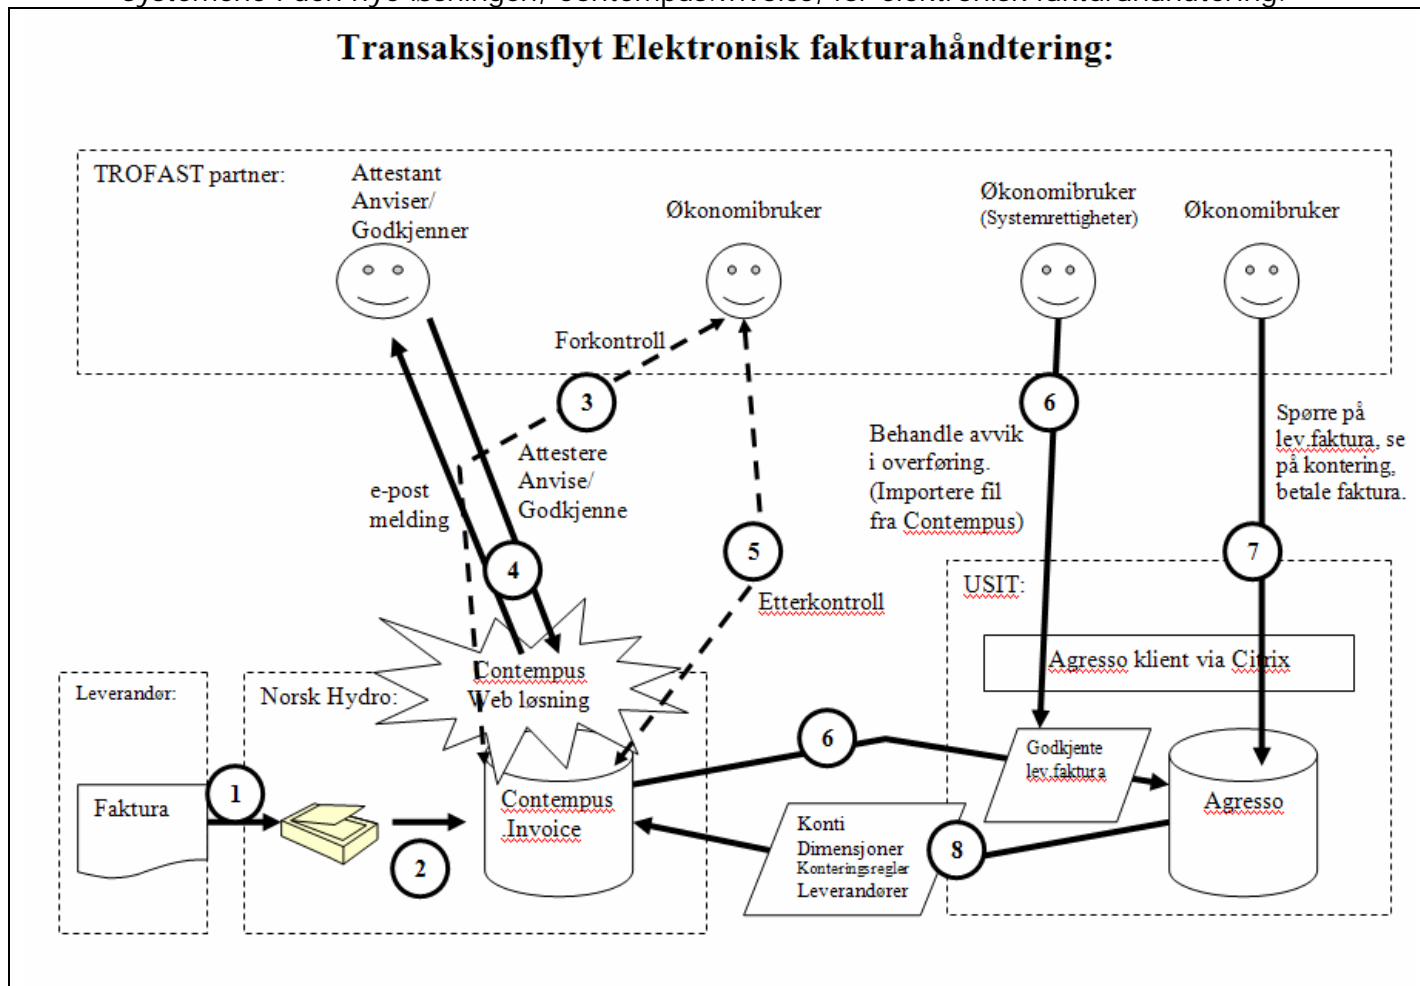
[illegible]

Transaksjonsflyt Elektronisk fakturahåndtering:

TROFAST partner:

Attestant Anviser/ Godkjenner

Økonomibruker

Økonomibruker (Systemrettigheter)

Økonomibruker

Forkontroll

3

Attestere Anvise/ Godkjenne

e-post melding

4

5

6

Behandle avvik i overføring. (Importere fil fra Contempus)

Spørre på lev.faktura, se på kontering, betale faktura.

7

Etterkontroll

USIT:

Agresso klient via Citrix

Contempus Web løsning

Leverandør:

Norsk Hydro:

Faktura

1

2

Contempus Invoice

6

Godkjente lev.faktura

Agresso

Konti Dimensjoner Konteringsregler Leverandører

8